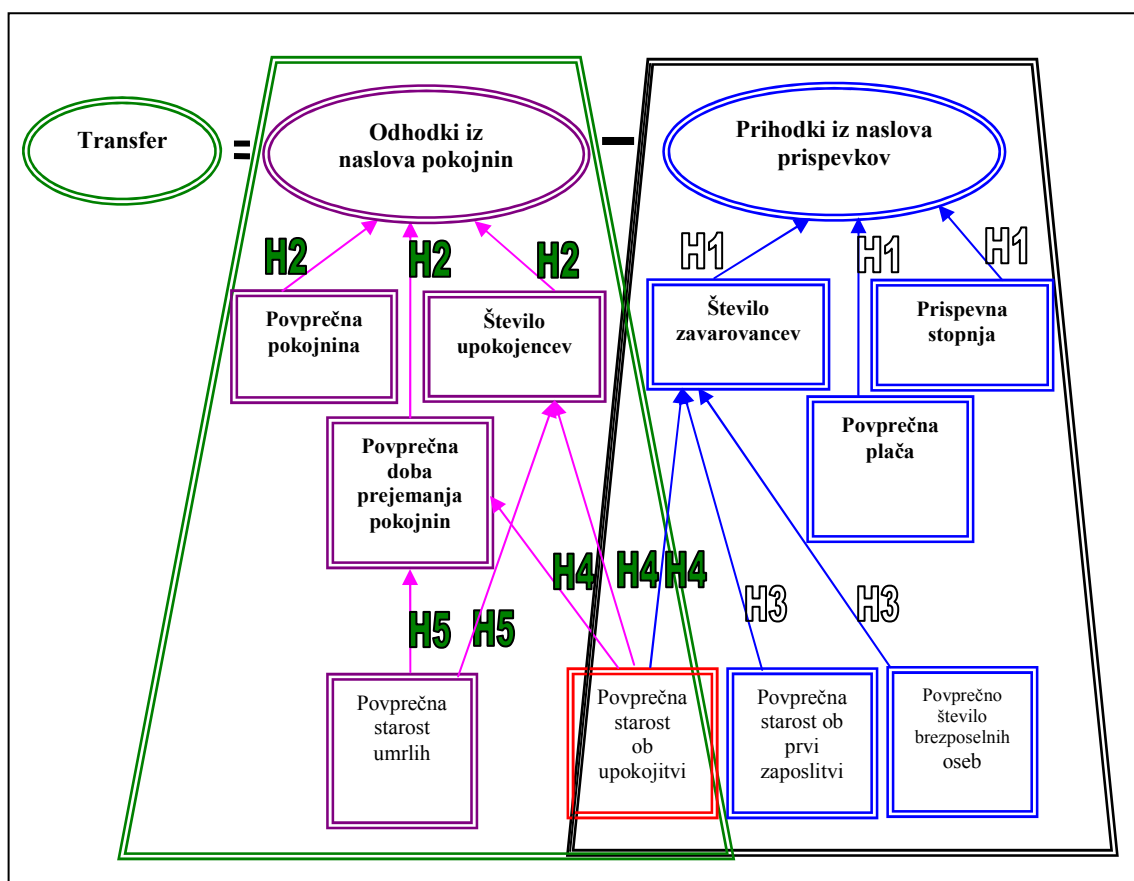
Transfer = Odhodki iz naslova pokojnin − Prihodki iz naslova prispevkov

H2 H2 H2

Povprečna pokojnina

Število upokojencev

H1 H1 H1

Število zavarovancev

Prispevna stopnja

Povprečna plača

Povprečna doba prejemanja pokojnin

H4 H4 H4

H3 H3

H5 H5

Povprečna starost umrlih

Povprečna starost ob upokojitvi

Povprečna starost ob prvi zaposlitvi

Povprečno število brezposelnih oseb